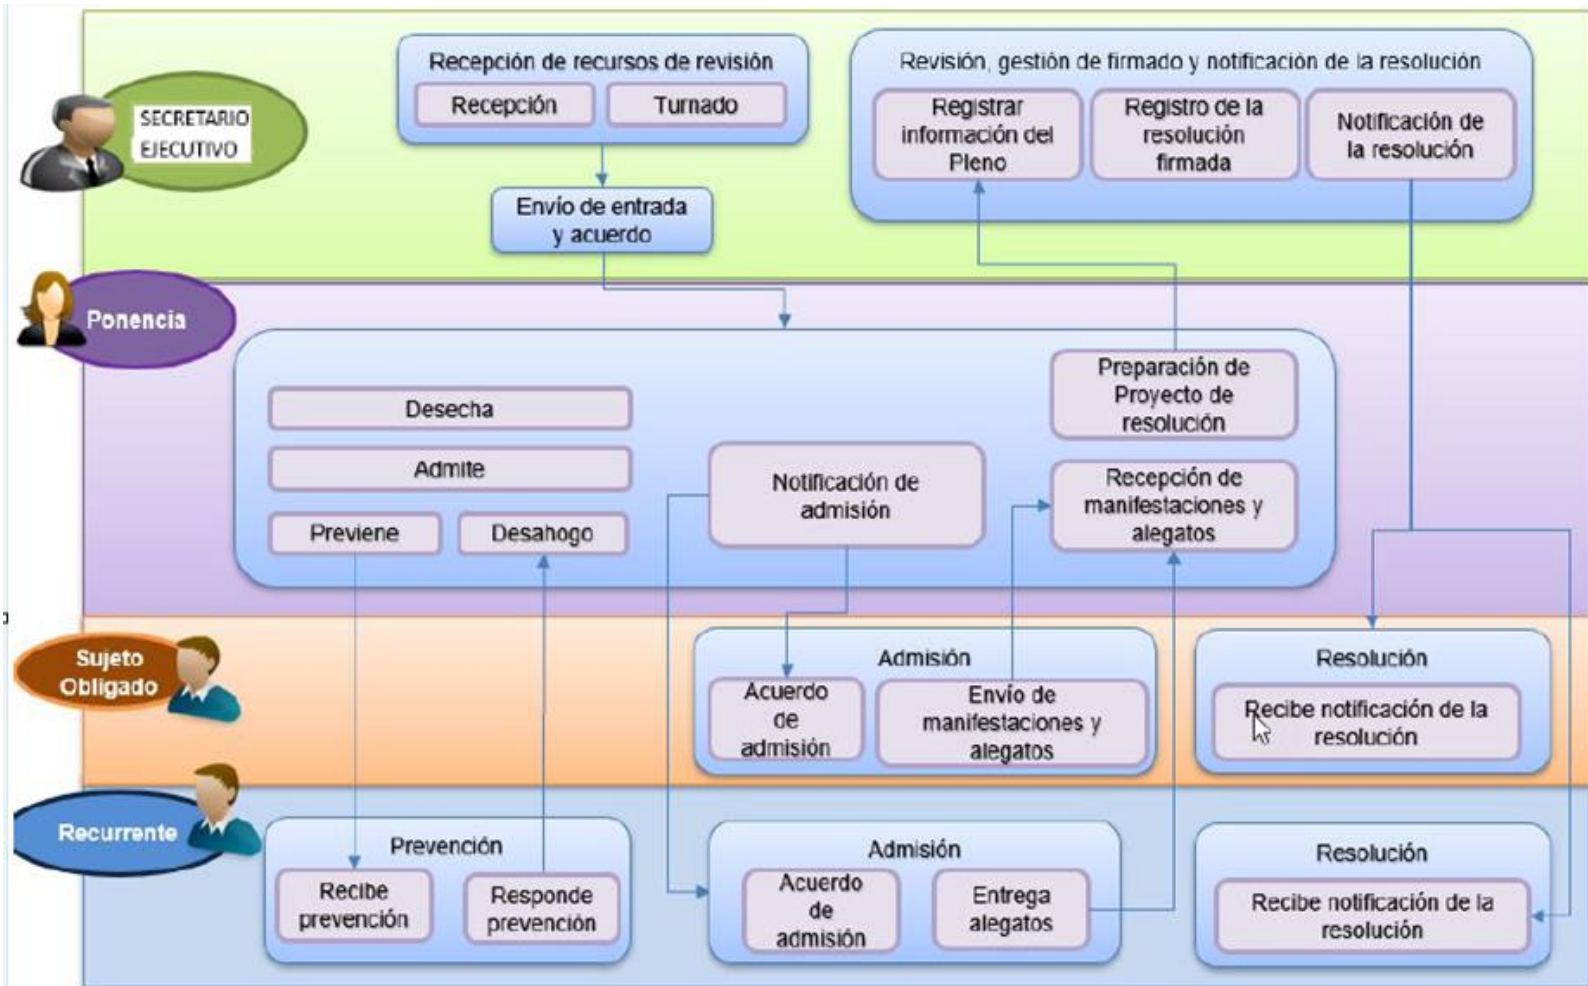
SECRETARIO EJECUTIVO

Recepción de recursos de revisión

Recepción

Turnado

Envío de entrada y acuerdo

Revisión, gestión de firmado y notificación de la resolución

Registrar información del Pleno

Registro de la resolución firmada

Notificación de la resolución

Ponencia

Desecha

Admite

Previene

Desahogo

Notificación de admisión

Preparación de Proyecto de resolución

Recepción de manifestaciones y alegatos

Sujeto Obligado

Admisión

Acuerdo de admisión

Envío de manifestaciones y alegatos

Resolución

Recibe notificación de la resolución

Recurrente

Prevención

Recibe prevención

Responde prevención

Admisión

Acuerdo de admisión

Entrega alegatos

Resolución

Recibe notificación de la resolución